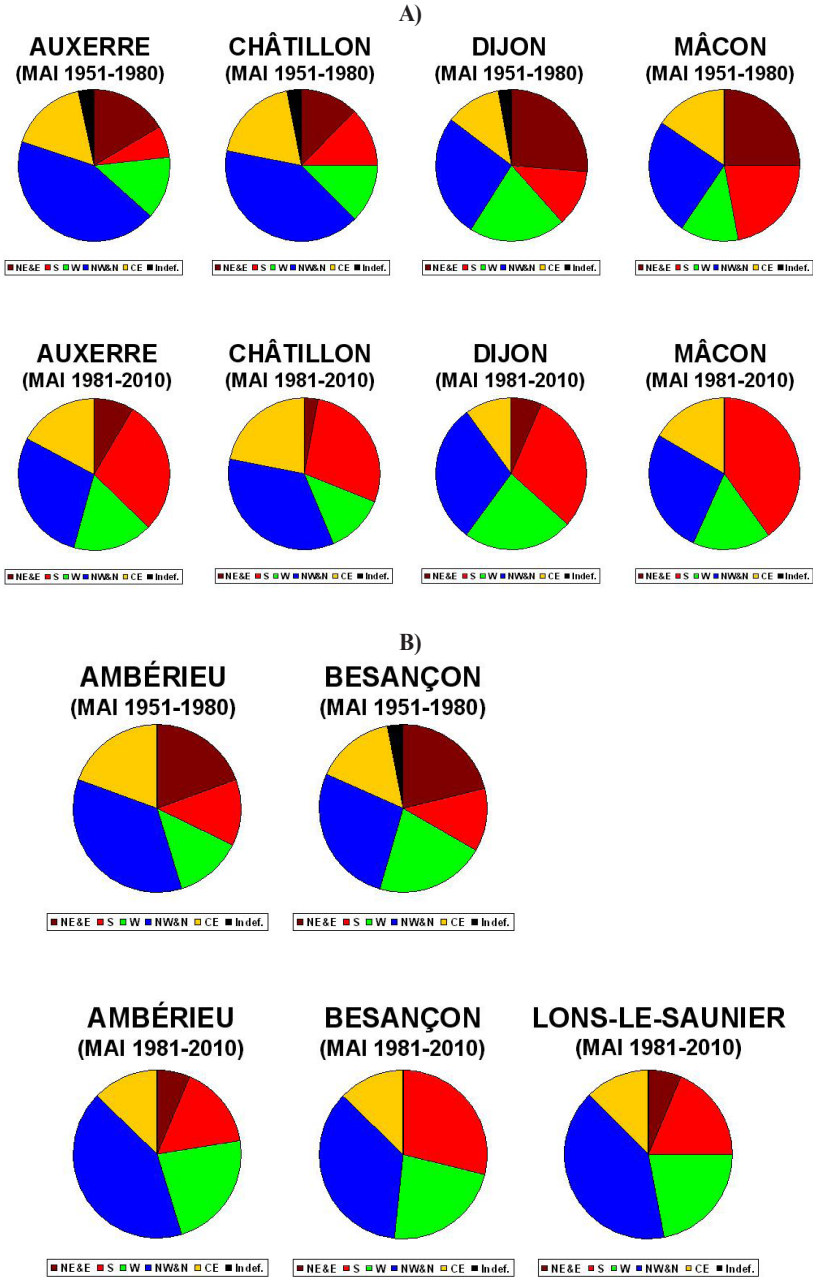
A)

AUXERRE (MAI 1951-1980)

NE&E S W NW&N CE Indef.

CHÂTILLON (MAI 1951-1980)

NE&E S W NW&N CE Indef.

DIJON (MAI 1951-1980)

NE&E S W NW&N CE Indef.

MÂCON (MAI 1951-1980)

NE&E S W NW&N CE Indef.

AUXERRE (MAI 1981-2010)

NE&E S W NW&N CE Indef.

CHÂTILLON (MAI 1981-2010)

NE&E S W NW&N CE Indef.

DIJON (MAI 1981-2010)

NE&E S W NW&N CE Indef.

MÂCON (MAI 1981-2010)

NE&E S W NW&N CE Indef.

B)

AMBÉRIEU (MAI 1951-1980)

NE&E S W NW&N CE Indef.

BESANÇON (MAI 1951-1980)

NE&E S W NW&N CE Indef.

AMBÉRIEU (MAI 1981-2010)

NE&E S W NW&N CE Indef.

BESANÇON (MAI 1981-2010)

NE&E S W NW&N CE Indef.

LONS-LE-SAUNIER (MAI 1981-2010)

NE&E S W NW&N CE Indef.